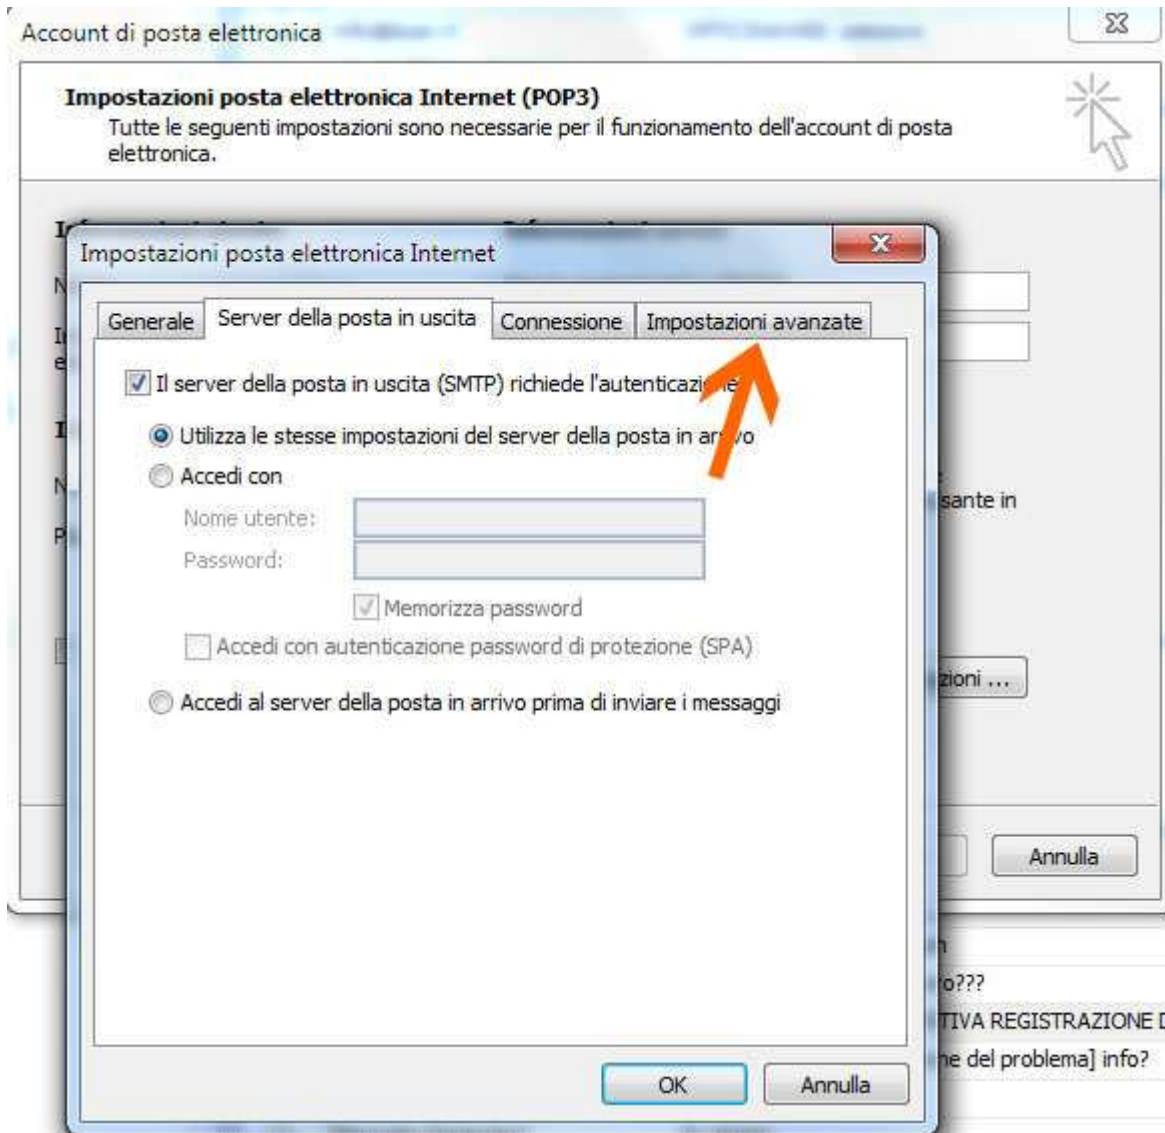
Account di posta elettronica

Impostazioni posta elettronica Internet (POP3)
Tutte le seguenti impostazioni sono necessarie per il funzionamento dell'account di posta elettronica.

Impostazioni posta elettronica Internet

Generale | Server della posta in uscita | Connessione | Impostazioni avanzate

Il server della posta in uscita (SMTP) richiede l'autenticazi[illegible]e

Utilizza le stesse impostazioni del server della posta in ar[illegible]vo

Accedi con

Nome utente:

Password:

Memorizza password

Accedi con autenticazione password di protezione (SPA)

Accedi al server della posta in arrivo prima di inviare i messaggi

OK

Annulla

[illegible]sante in

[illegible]zioni ...

Annulla

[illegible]o???

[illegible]TIVA REGISTRAZIONE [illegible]

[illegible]e del problema] info?